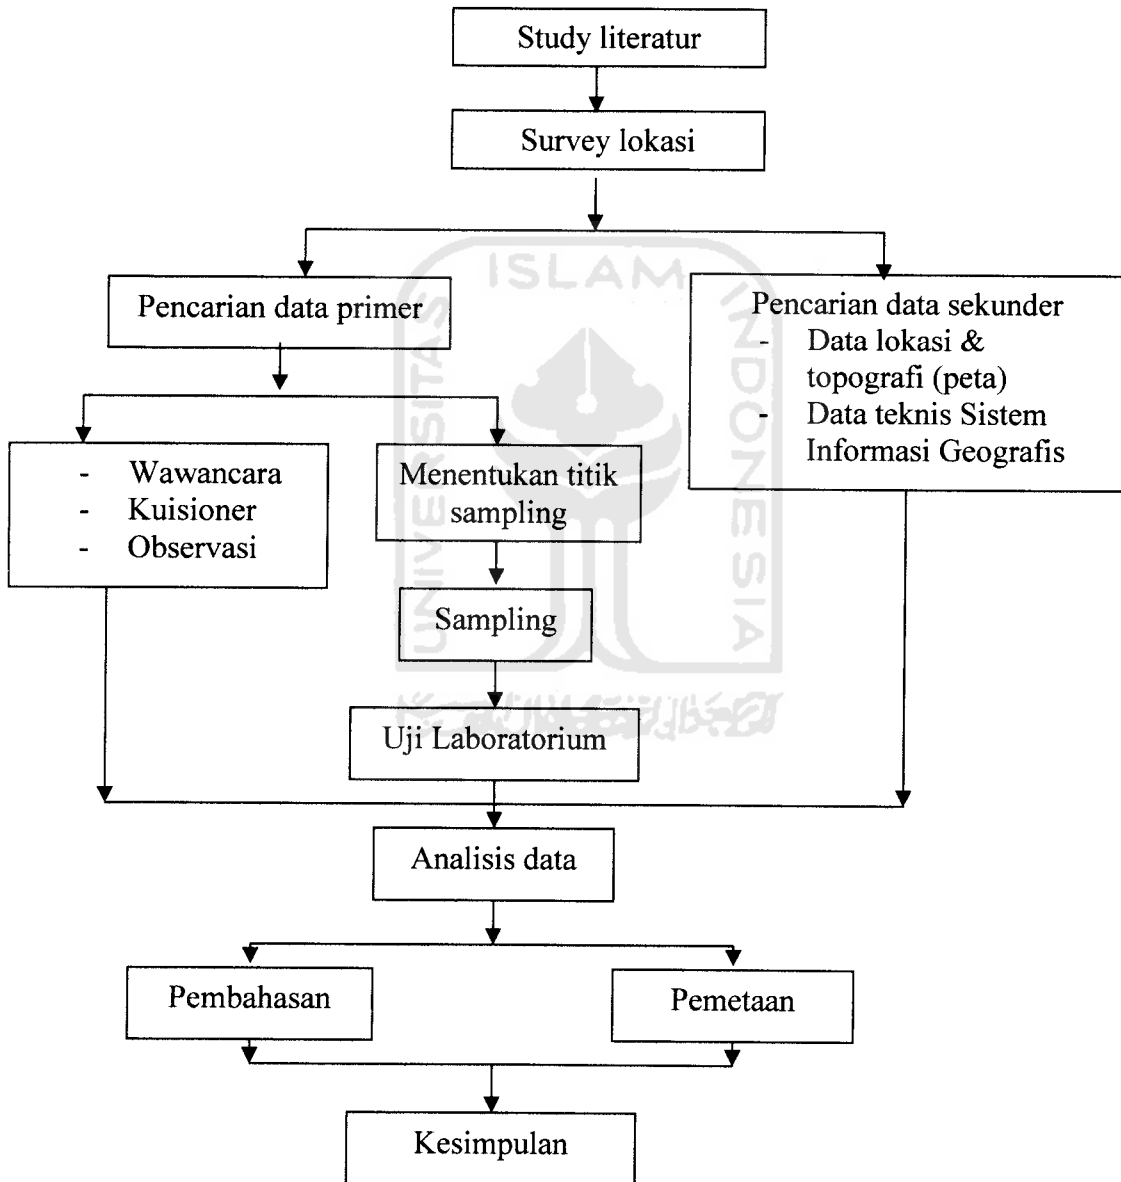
Study literatur

Survey lokasi

Pencarian data primer

Pencarian data sekunder
- Data lokasi & topografi (peta)
- Data teknis Sistem Informasi Geografis

- Wawancara
- Kuisioner
- Observasi

Menentukan titik sampling

Sampling

Uji Laboratorium

Analisis data

Pembahasan

Pemetaan

Kesimpulan

ISLAM
UNIVERSITAS
INDONESIA